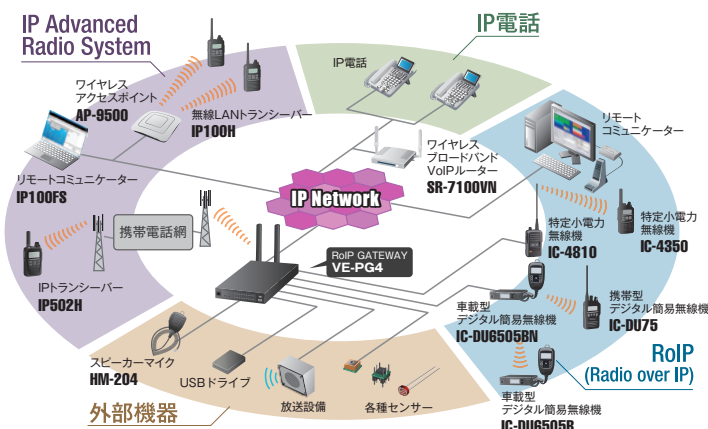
IP Advanced Radio System

IP電話

ワイヤレス アクセスポイント
AP-9500

無線LANトランシーバー
IP100H

IP電話

リモートコミュニケーター
IP100FS

携帯電話網

IP Network

ワイヤレス ブロードバンド VoIPルーター
SR-7100VN

リモート コミュニケーター

特定小電力 無線機
IC-4810

特定小電力 無線機
IC-4350

IPトランシーバー
IP502H

RoIP GATEWAY
VE-PG4

車載型 デジタル簡易無線機
IC-DU6505BN

携帯型 デジタル簡易無線機
IC-DU75

スピーカーマイク
HM-204

USBドライブ

放送設備

各種センサー

外部機器

RoIP
(Radio over IP)

車載型 デジタル簡易無線機
IC-DU6505B